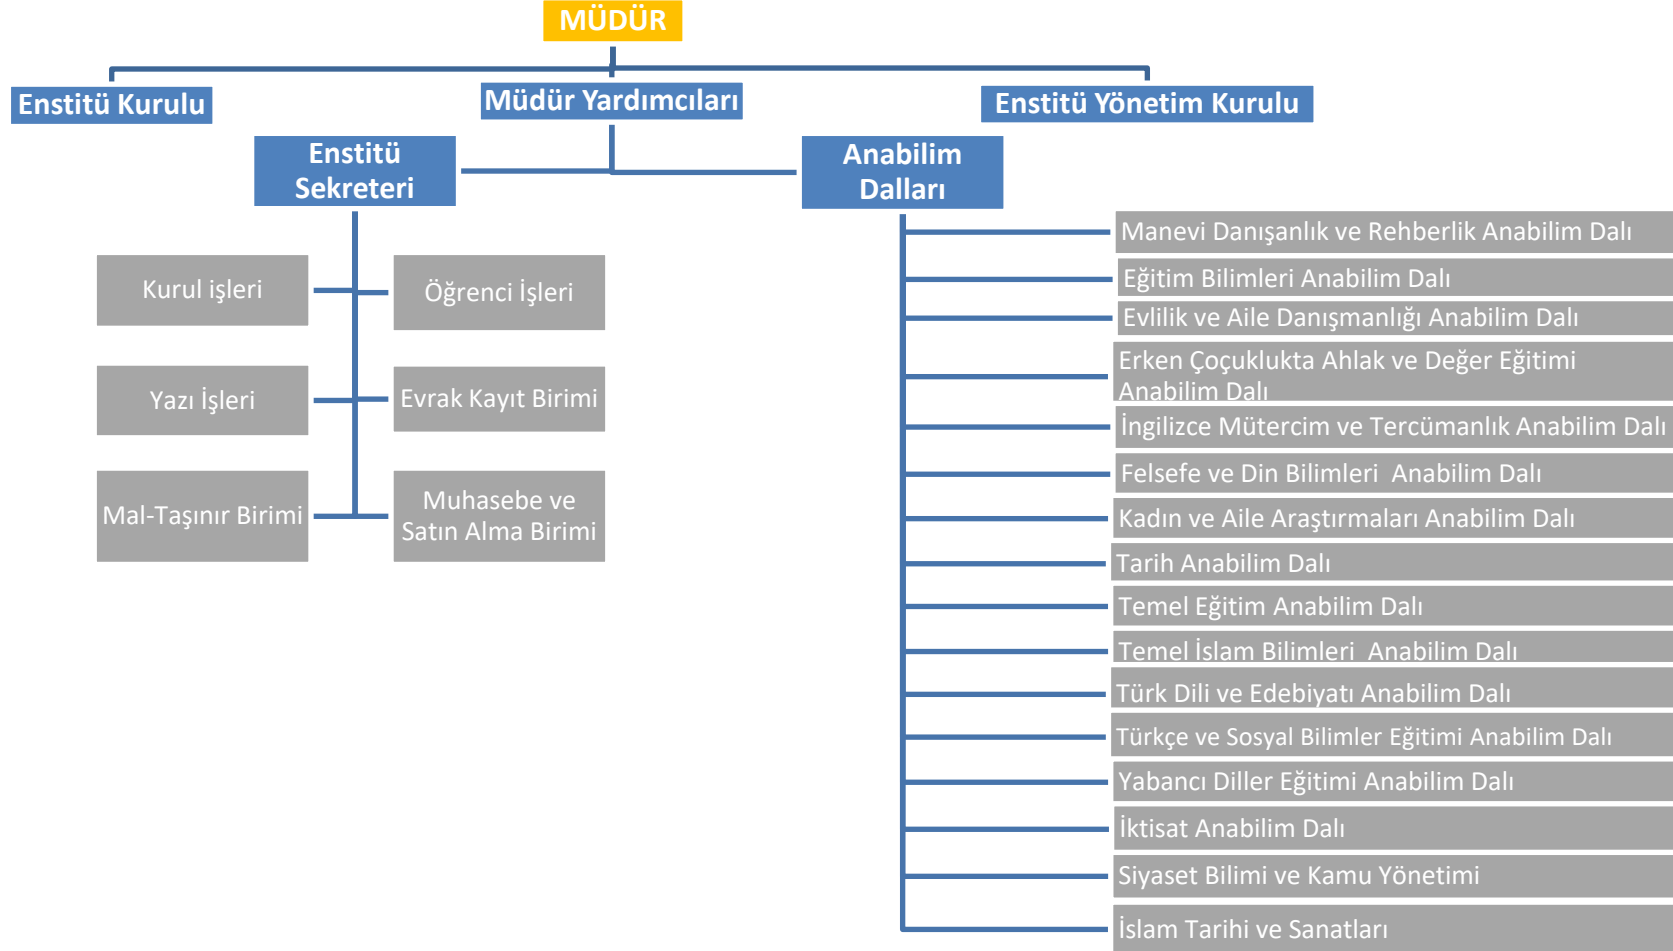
MÜDÜR

Enstitü Kurulu

Müdür Yardımcıları

Enstitü Yönetim Kurulu

Enstitü Sekreteri

Anabilim Dalları

Kurul işleri

Öğrenci İşleri

Yazı İşleri

Evrak Kayıt Birimi

Mal-Taşınır Birimi

Muhasebe ve Satın Alma Birimi

Manevi Danışanlık ve Rehberlik Anabilim Dalı

Eğitim Bilimleri Anabilim Dalı

Evlilik ve Aile Danışmanlığı Anabilim Dalı

Erken Çoçuklukta Ahlak ve Değer Eğitimi Anabilim Dalı

İngilizce Mütercim ve Tercümanlık Anabilim Dalı

Felsefe ve Din Bilimleri Anabilim Dalı

Kadın ve Aile Araştırmaları Anabilim Dalı

Tarih Anabilim Dalı

Temel Eğitim Anabilim Dalı

Temel İslam Bilimleri Anabilim Dalı

Türk Dili ve Edebiyatı Anabilim Dalı

Türkçe ve Sosyal Bilimler Eğitimi Anabilim Dalı

Yabancı Diller Eğitimi Anabilim Dalı

İktisat Anabilim Dalı

Siyaset Bilimi ve Kamu Yönetimi

İslam Tarihi ve Sanatları